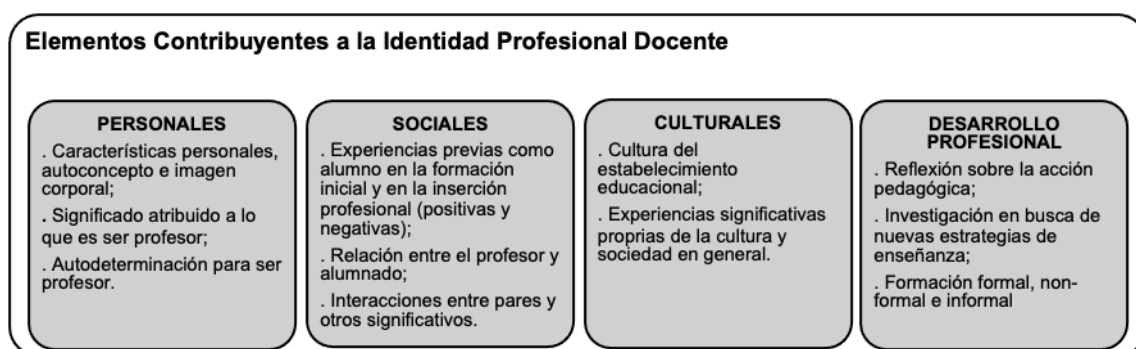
Elementos Contribuyentes a la Identidad Profesional Docente

PERSONALES

. Características personales, autoconcepto e imagen corporal;

. Significado atribuido a lo que es ser profesor;

. Autodeterminación para ser profesor.

SOCIALES

. Experiencias previas como alumno en la formación inicial y en la inserción profesional (positivas y negativas);

. Relación entre el profesor y alumnado;

. Interacciones entre pares y otros significativos.

CULTURALES

. Cultura del estabelecimiento educacional;

. Experiencias significativas proprias de la cultura y sociedad en general.

DESARROLLO PROFESIONAL

. Reflexión sobre la acción pedagógica;

. Investigación en busca de nuevas estrategias de enseñanza;

. Formación formal, non-formal e informal